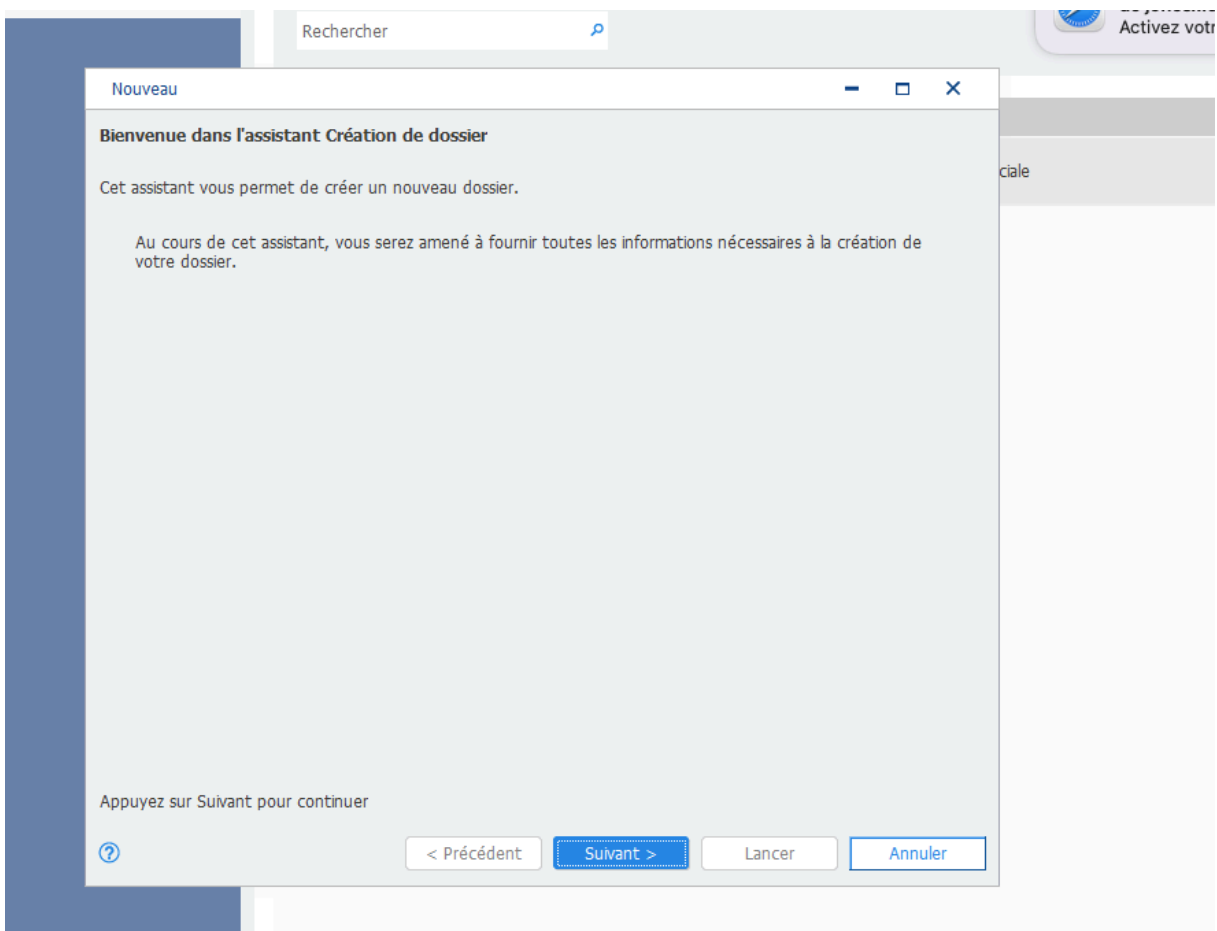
Rechercher

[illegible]
Activez votr

ciale

Nouveau

Bienvenue dans l'assistant Création de dossier

Cet assistant vous permet de créer un nouveau dossier.

Au cours de cet assistant, vous serez amené à fournir toutes les informations nécessaires à la création de votre dossier.

Appuyez sur Suivant pour continuer

?

< Précédent

Suivant >

Lancer

Annuler